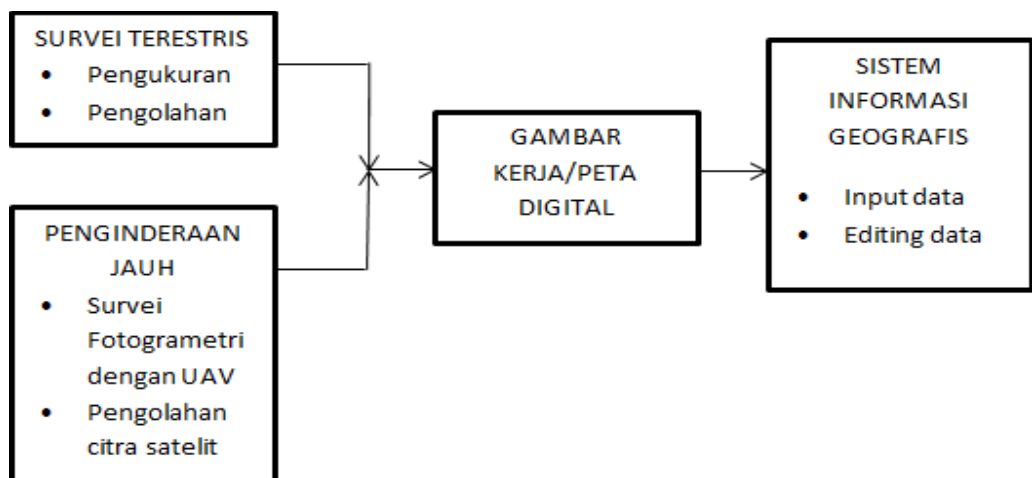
SURVEI TERESTRIS
• Pengukuran
• Pengolahan

PENGINDERAAN JAUH
• Survei Fotogrametri dengan UAV
• Pengolahan citra satelit

GAMBAR KERJA/PETA DIGITAL

SISTEM INFORMASI GEOGRAFIS
• Input data
• Editing data